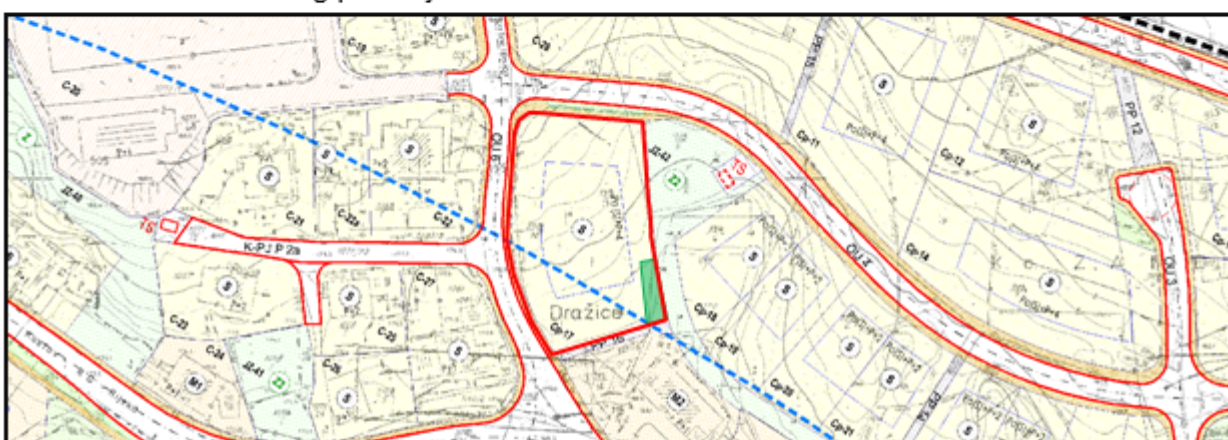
C-20
C-19
C-28
S
S
S
S
C-21
C-22a
C-22
OU 2
TS
K-PJ P 2b
S
S
C-27
S
C-23
C-24
M1
Z2
C-26
C-25
S
Z
ZZ-41
Z-42
S
Z2
TS
Dražice
Cp-17
PP 16
M2
Cp-11
Cp-12
Cp-14
OU 1
OU 3
PP 15
PP 12
S
S
S
S
S
S
S
S
Cp-18
Cp-19
Cp-20
Cp-21